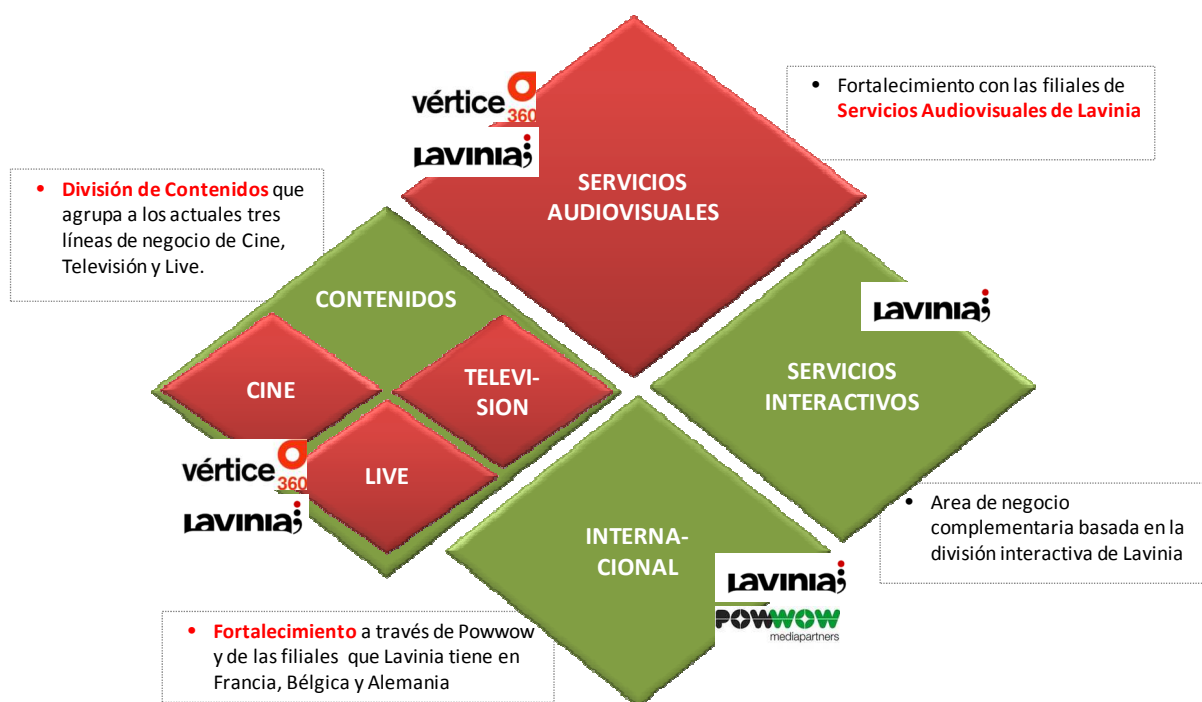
vértice 360

lavinia

SERVICIOS AUDIOVISUALES

• Fortalecimiento con las filiales de **Servicios Audiovisuales de Lavinia**

• **División de Contenidos** que agrupa a los actuales tres líneas de negocio de Cine, Televisión y Live.

CONTENIDOS

CINE

TELEVISION

LIVE

vértice 360

lavinia

lavinia

SERVICIOS INTERACTIVOS

INTERNACIONAL

lavinia

POWWOW mediapartners

• Area de negocio complementaria basada en la división interactiva de Lavinia

• **Fortalecimiento** a través de Powwow y de las filiales que Lavinia tiene en Francia, Bélgica y Alemania